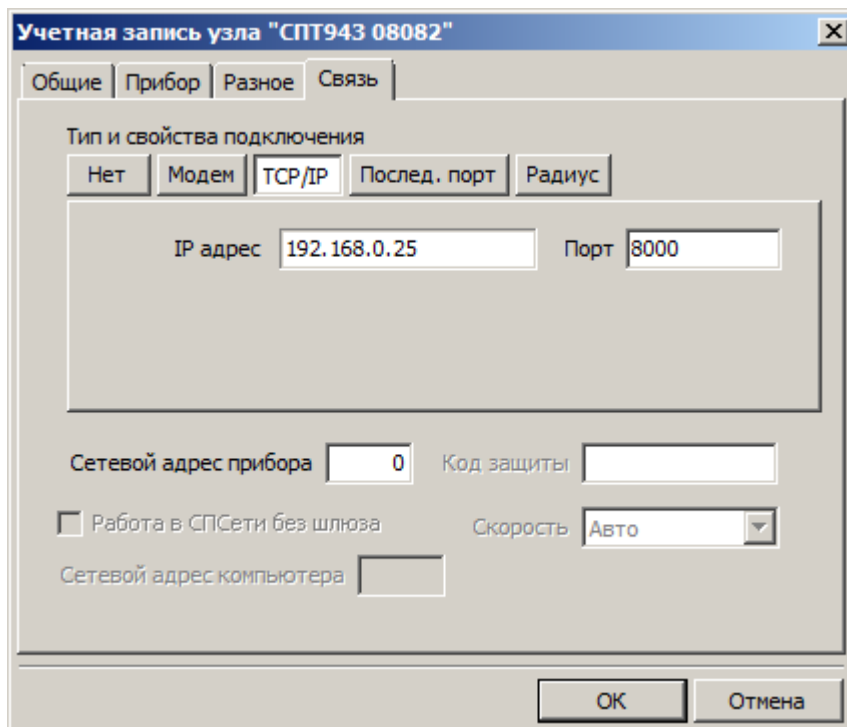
Учетная запись узла "СПТ943 08082"

Общие | Прибор | Разное | Связь

Тип и свойства подключения

Нет | Модем | TCP/IP | Послед. порт | Радиус

IP адрес 192.168.0.25

Порт 8000

Сетевой адрес прибора 0

Код защиты

Работа в СПСети без шлюза

Скорость Авто

Сетевой адрес компьютера

OK

Отмена